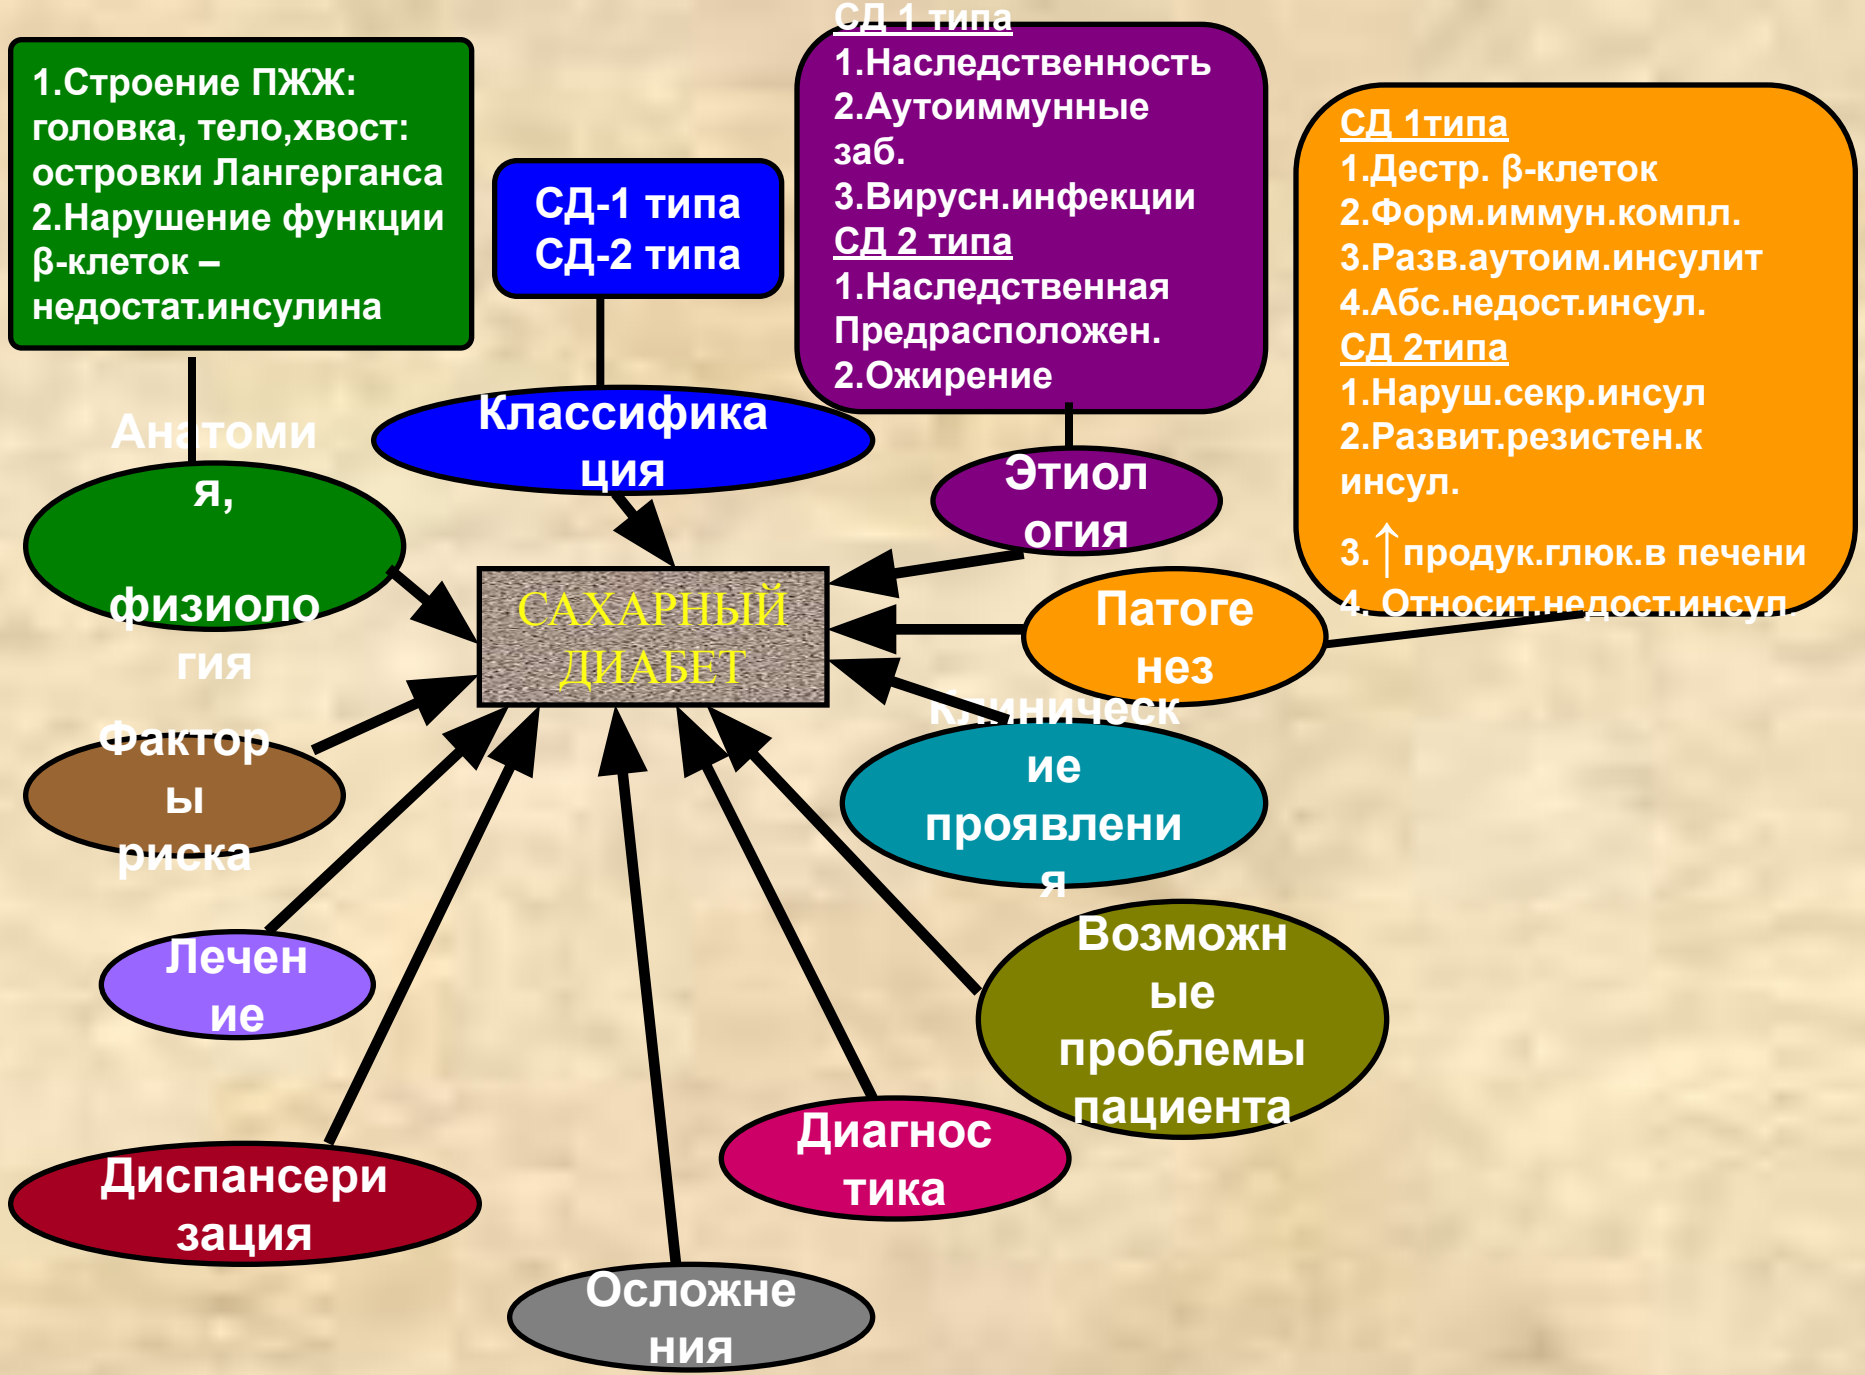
1.Строение ПЖЖ: головка, тело,хвост: островки Лангерганса
2.Нарушение функции β-клеток – недостат.инсулина

СД-1 типа
СД-2 типа

СД 1 типа
1.Наследственность
2.Аутоиммунные заб.
3.Вирусн.инфекции
СД 2 типа
1.Наследственная Предрасположен.
2.Ожирение

СД 1типа
1.Дестр. β-клеток
2.Форм.иммун.компл.
3.Разв.аутоим.инсулит
4.Абс.недост.инсул.
СД 2типа
1.Наруш.секр.инсул
2.Развит.резистен.к инсул.
3.↑продук.глюк.в печени
4. Относит.недост.инсул

Анатомия, физиология

Классификация

Этиология

САХАРНЫЙ ДИАБЕТ

Патогенез

Клинические проявления

Факторы риска

Лечение

Возможные проблемы пациента

Диагностика

Диспансеризация

Осложнения